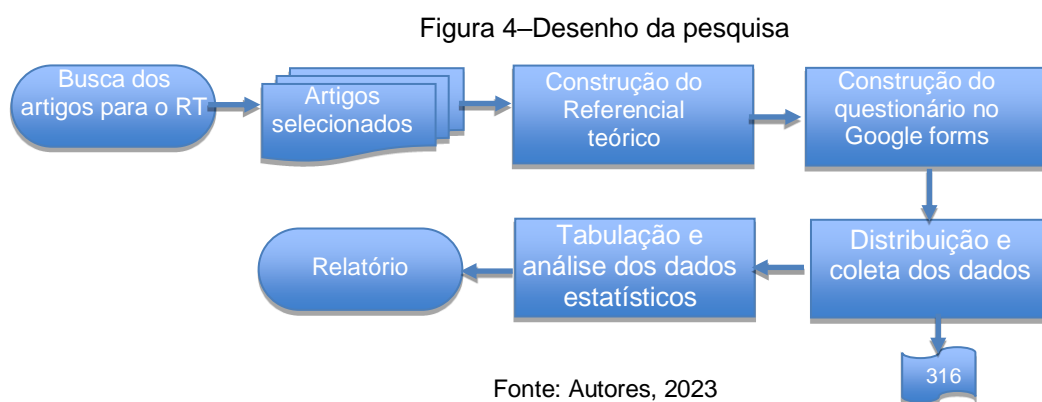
Figura 4–Desenho da pesquisa

Busca dos artigos para o RT

Artigos selecionados

Construção do Referencial teórico

Construção do questionário no Google forms

Distribuição e coleta dos dados

316

Tabulação e análise dos dados estatísticos

Relatório

Fonte: Autores, 2023